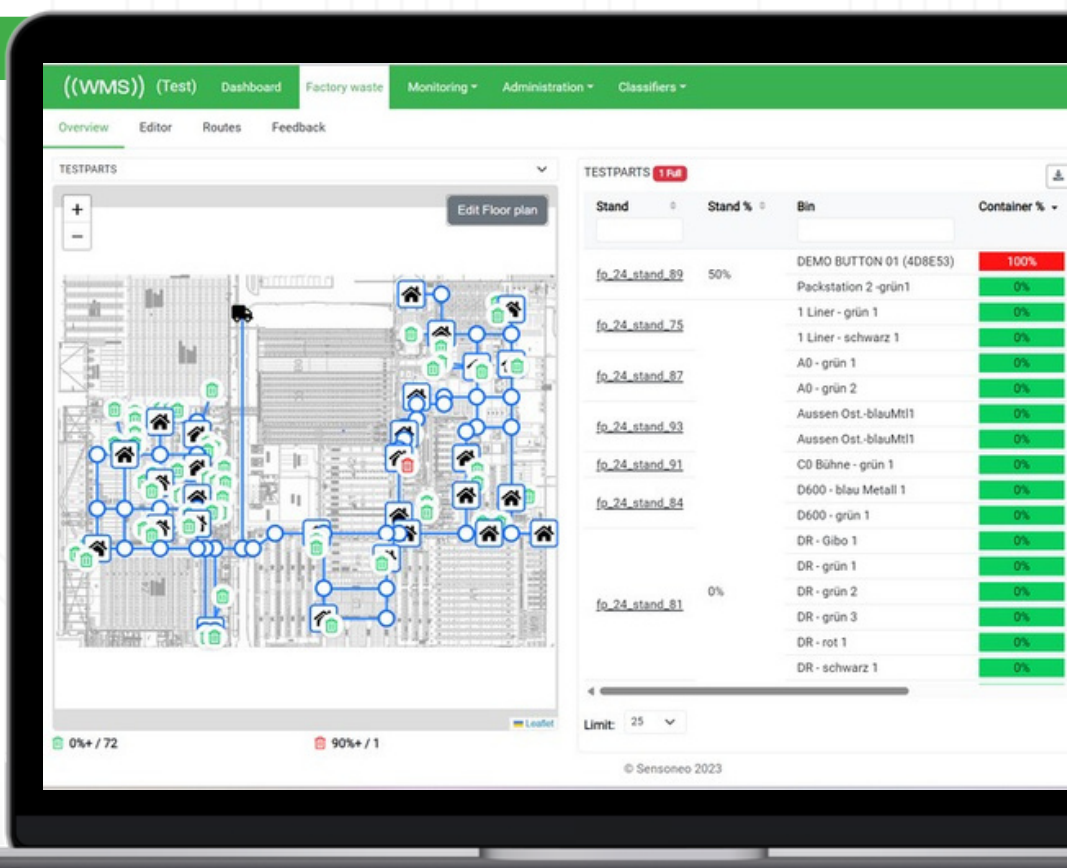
((WMS)) (Test) Dashboard Factory waste Monitoring ▾ Administration ▾ Classifiers ▾

Overview Editor Routes Feedback

TESTPARTS

+
−

Edit Floor plan

Leaflet

0%+ / 72

90%+ / 1

TESTPARTS 1 Full

| Stand | Stand % | Bin | Container % |
|---|---|---|---|
| fo_24_stand_89 | 50% | DEMO BUTTON 01 (4D8E53) | 100% |
| | | Packstation 2 -grün1 | 0% |
| fo_24_stand_75 | | 1 Liner - grün 1 | 0% |
| | | 1 Liner - schwarz 1 | 0% |
| fo_24_stand_87 | | A0 - grün 1 | 0% |
| | | A0 - grün 2 | 0% |
| fo_24_stand_93 | | Aussen Ost.-blauMtl1 | 0% |
| | | Aussen Ost.-blauMtl1 | 0% |
| fo_24_stand_91 | | C0 Bühne - grün 1 | 0% |
| fo_24_stand_84 | | D600 - blau Metall 1 | 0% |
| | | D600 - grün 1 | 0% |
| fo_24_stand_81 | 0% | DR - Gibo 1 | 0% |
| | | DR - grün 1 | 0% |
| | | DR - grün 2 | 0% |
| | | DR - grün 3 | 0% |
| | | DR - rot 1 | 0% |
| | | DR - schwarz 1 | 0% |

Limit: 25

© Sensoneo 2023